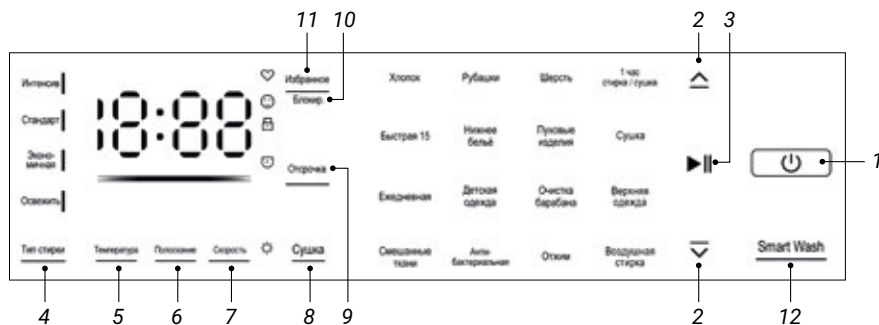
11 10 2 3

Интенсив
Стандарт
Эконо-мичная
Освежить

18:88

Избранное
Блокир
Отсрочка

Хлопок
Рубашки
Шерсть
1 час стирка / сушка
Быстрая 15
Нижнее бельё
Пуховые изделия
Сушка
Ежедневная
Детская одежда
Очистка барабана
Верхняя одежда
Смешанные ткани
Анти бактериальная
Отжим
Воздушная стирка

1

Тип стирки
Температура
Полоскание
Скорость
Сушка
Smart Wash

4 5 6 7 8 9 2 12